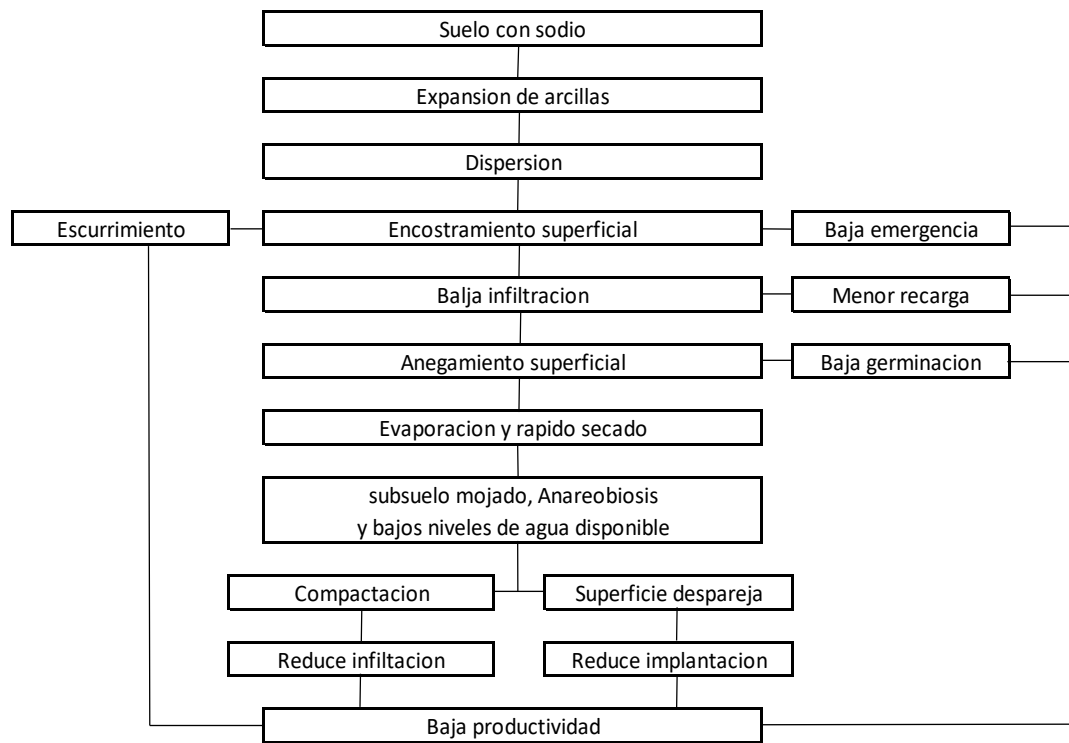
Suelo con sodio

Expansion de arcillas

Dispersion

Escurrimiento

Encostramiento superficial

Baja emergencia

Balja infiltracion

Menor recarga

Anegamiento superficial

Baja germinacion

Evaporacion y rapido secado

subsuelo mojado, Anareobiosis y bajos niveles de agua disponible

Compactacion

Superficie despareja

Reduce infiltacion

Reduce implantacion

Baja productividad